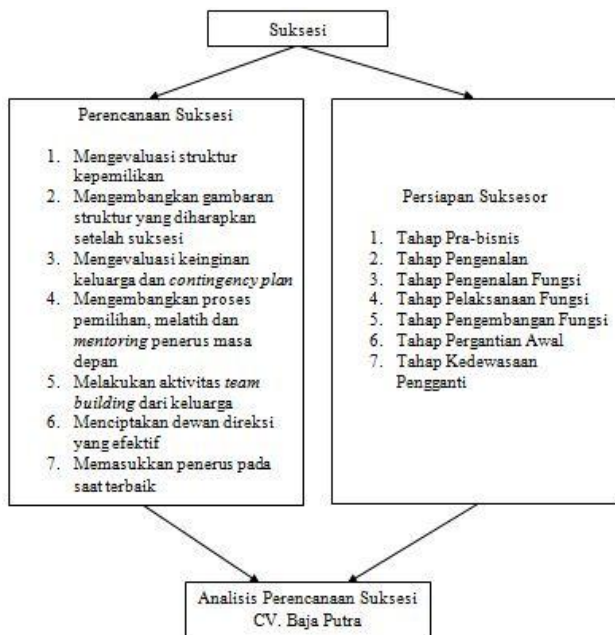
Suksesi

Perencanaan Suksesi

1. Mengevaluasi struktur kepemilikan
2. Mengembangkan gambaran struktur yang diharapkan setelah suksesi
3. Mengevaluasi keinginan keluarga dan *contingency plan*
4. Mengembangkan proses pemilihan, melatih dan *mentoring* penerus masa depan
5. Melakukan aktivitas *team building* dari keluarga
6. Menciptakan dewan direksi yang efektif
7. Memasukkan penerus pada saat terbaik

Persiapan Suksesor

1. Tahap Pra-bisnis
2. Tahap Pengenalan
3. Tahap Pengenalan Fungsi
4. Tahap Pelaksanaan Fungsi
5. Tahap Pengembangan Fungsi
6. Tahap Pergantian Awal
7. Tahap Kedewasaan Pengganti

Analisis Perencanaan Suksesi CV. Baja Putra